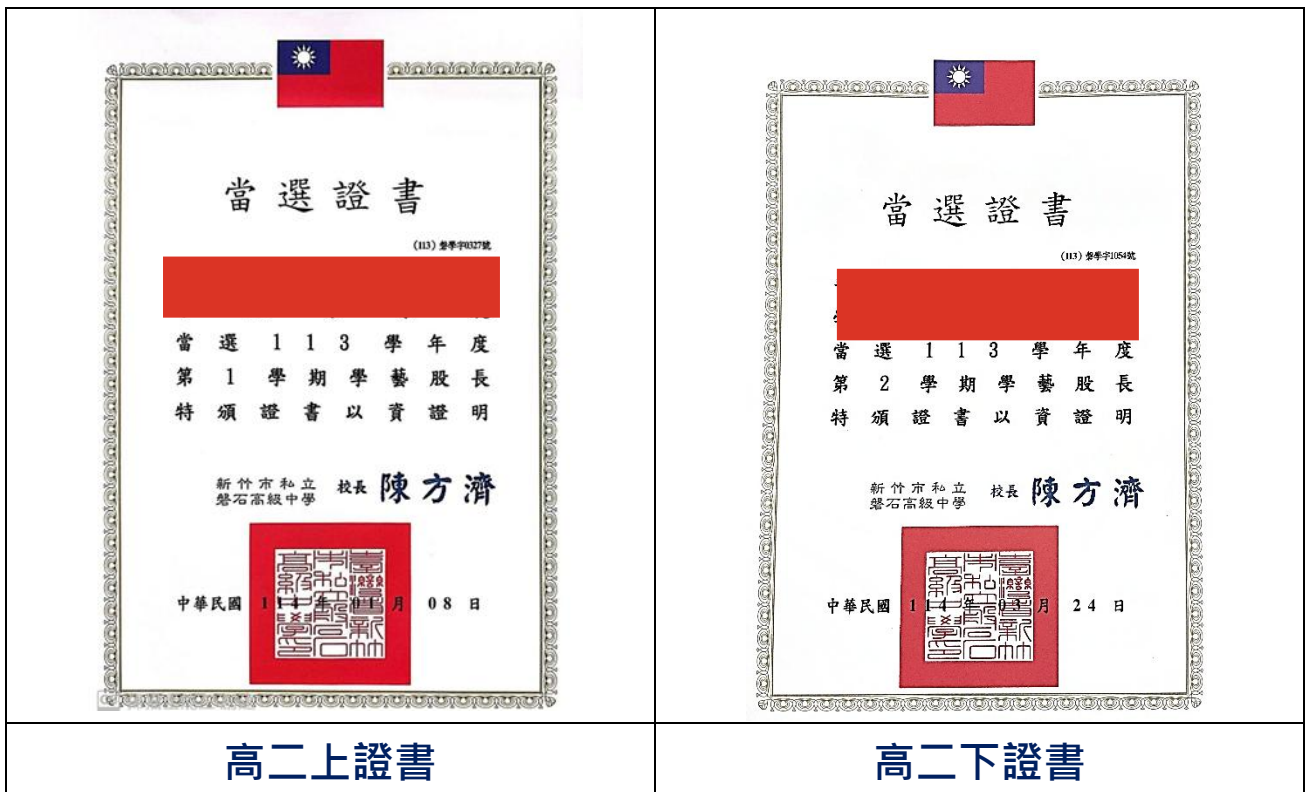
| 當選證書<br>(113) 磐學字0327號<br>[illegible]<br>當選113學年度<br>第1學期學藝股長<br>特頒證書以資證明<br>新竹市私立<br>磐石高級中學 校長 陳方濟<br>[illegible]<br>中華民國 11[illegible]年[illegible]月 08日 | 當選證書<br>(113) 磐學字1054號<br>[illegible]<br>當選113學年度<br>第2學期學藝股長<br>特頒證書以資證明<br>新竹市私立<br>磐石高級中學 校長 陳方濟<br>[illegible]<br>中華民國 114年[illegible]月 24日 |
|---|---|
| 高二上證書 | 高二下證書 |